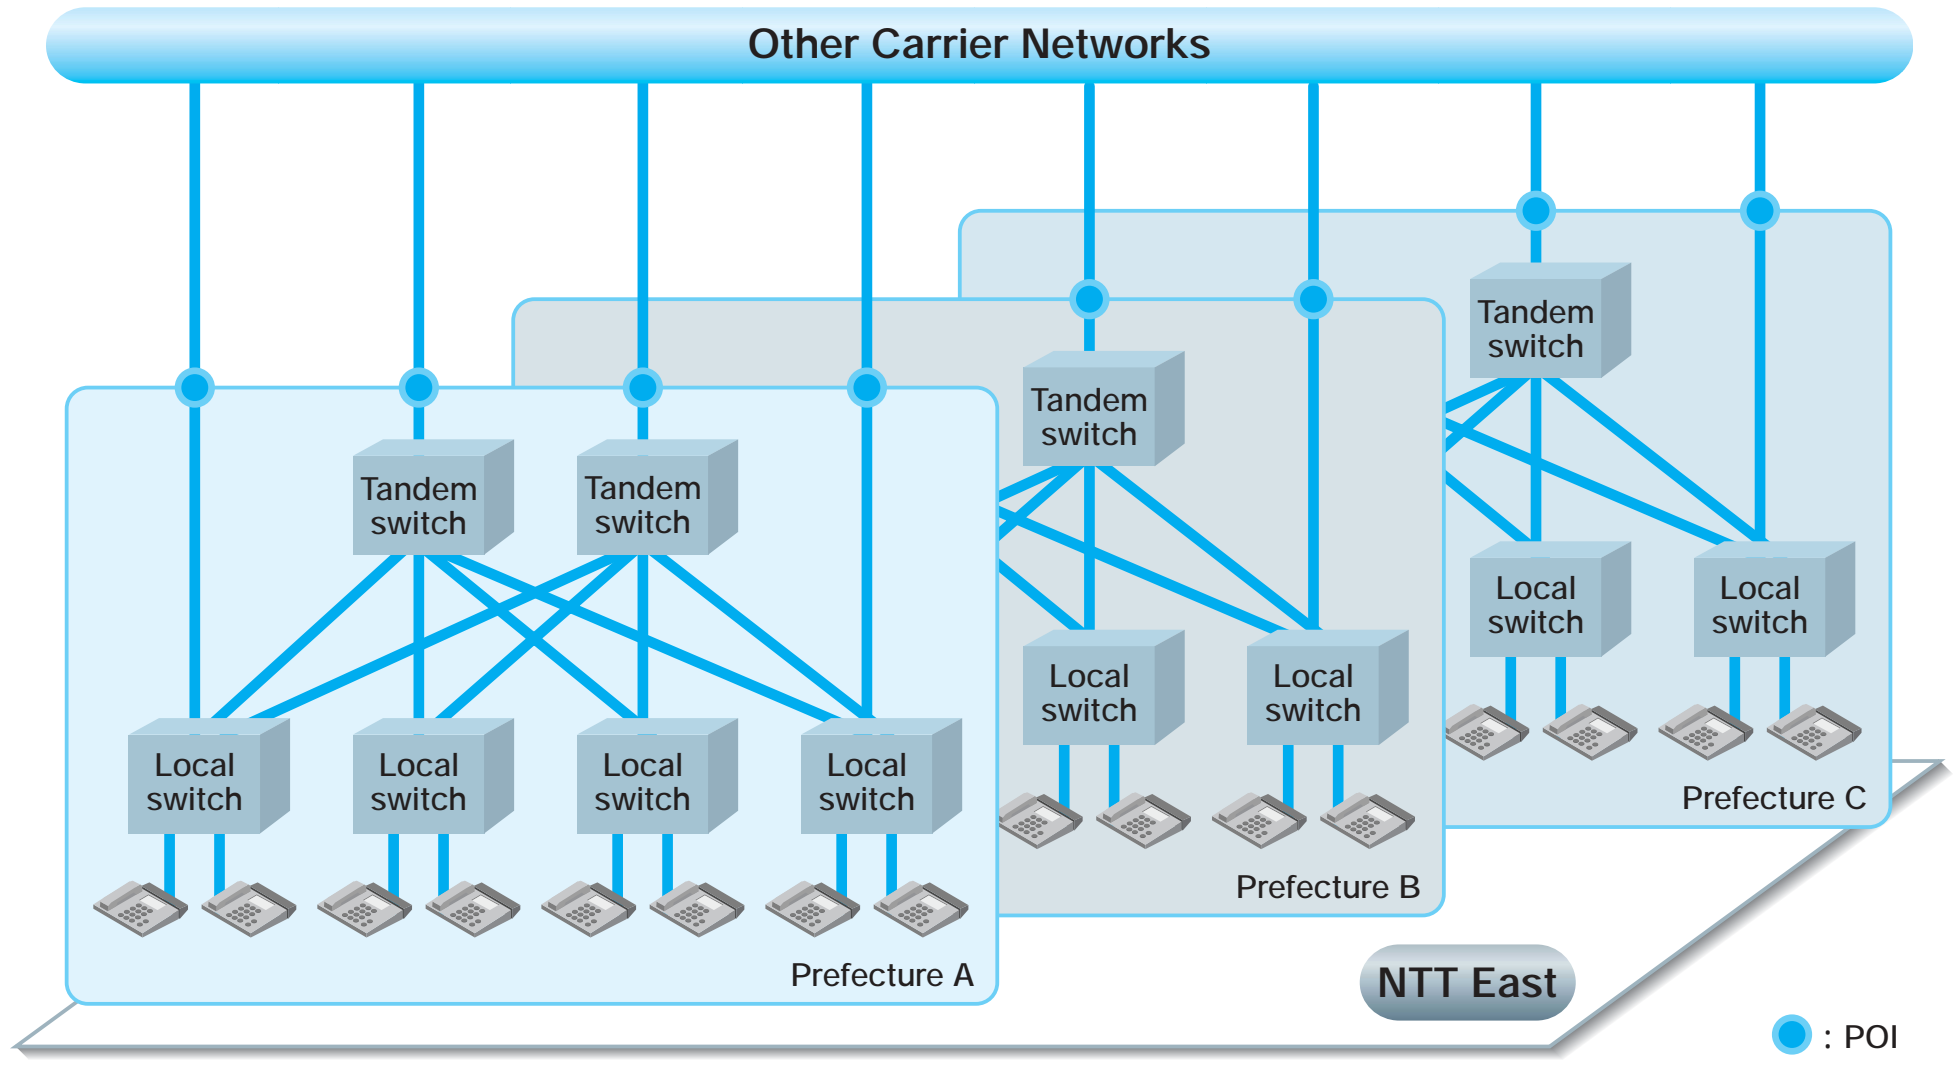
Other Carrier Networks

Tandem switch

Tandem switch

Tandem switch

Tandem switch

Local switch

Local switch

Local switch

Local switch

Local switch

Local switch

Local switch

Local switch

Prefecture C

Prefecture B

Prefecture A

NTT East

: POI